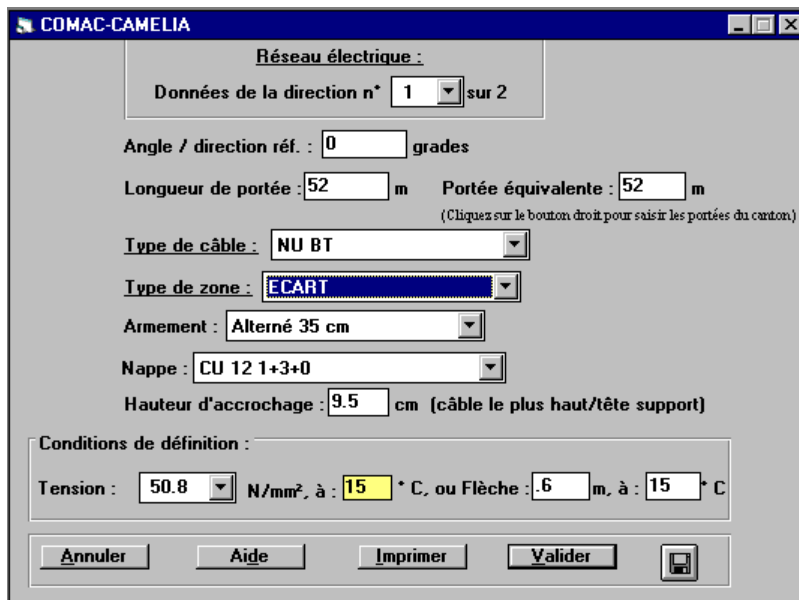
COMAC-CAMELIA

Réseau électrique :

Données de la direction n° 1 sur 2

Angle / direction réf. : 0 grades

Longueur de portée : 52 m Portée équivalente : 52 m

(Cliquez sur le bouton droit pour saisir les portées du canton)

Type de câble : NU BT

Type de zone : ECART

Armement : Alterné 35 cm

Nappe : CU 12 1+3+0

Hauteur d'accrochage : 9.5 cm (câble le plus haut/tête support)

Conditions de définition :

Tension : 50.8 N/mm², à : 15 ° C, ou Flèche : .6 m, à : 15 ° C

Annuler Aide Imprimer Valider